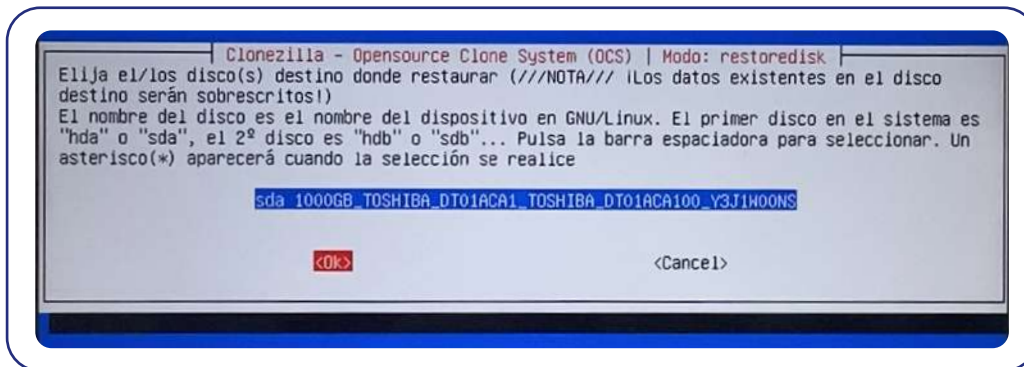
Clonezilla - Opensource Clone System (OCS) | Modo: restoredisk

Elija el/los disco(s) destino donde restaurar (///NOTA/// ¡Los datos existentes en el disco destino serán sobrescritos!)
El nombre del disco es el nombre del dispositivo en GNU/Linux. El primer disco en el sistema es "hda" o "sda", el 2º disco es "hdb" o "sdb"... Pulsa la barra espaciadora para seleccionar. Un asterisco(*) aparecerá cuando la selección se realice

sda 1000GB_TOSHIBA_DT01ACA1_TOSHIBA_DT01ACA100_Y3J1W00NS

<Ok>

<Cancel>